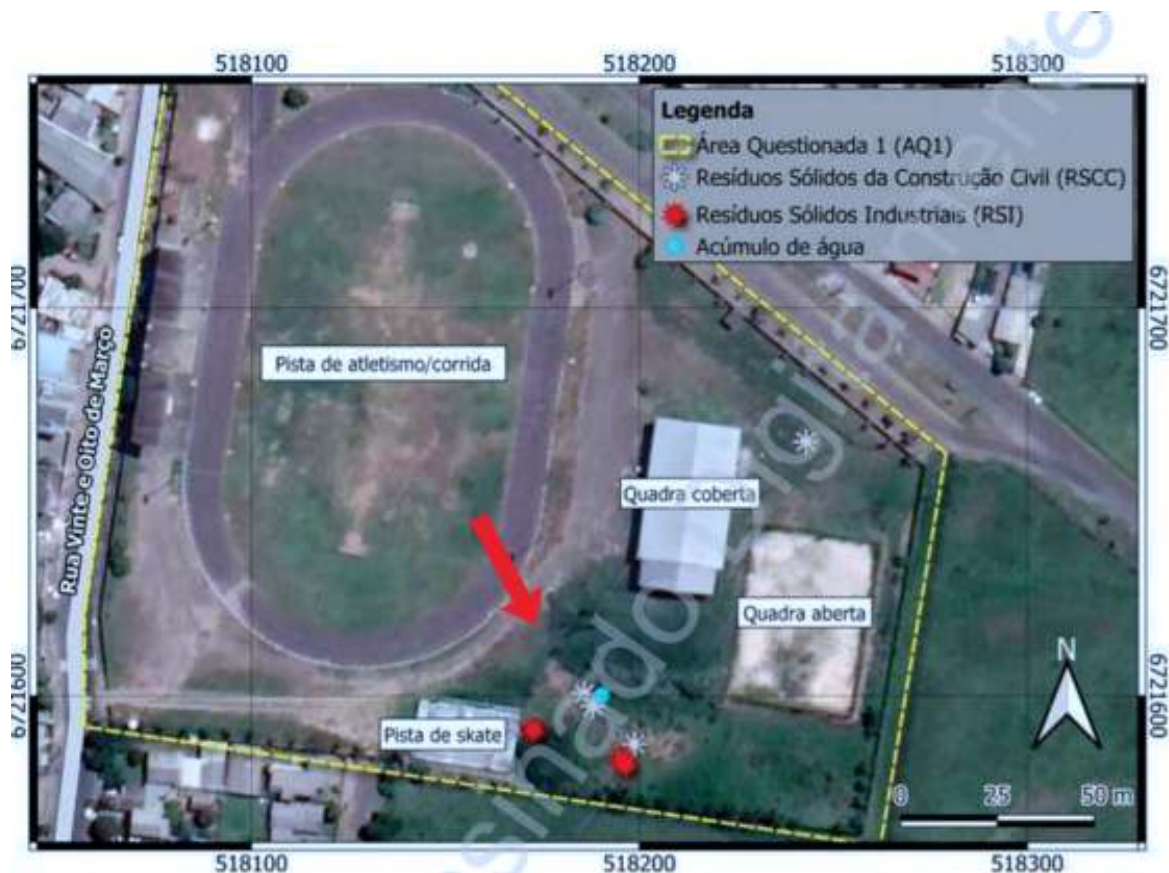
518100
518200
518300

Legenda
Área Questionada 1 (AQ1)
Resíduos Sólidos da Construção Civil (RSCC)
Resíduos Sólidos Industriais (RSI)
Acúmulo de água

6721700
6721700

Rua Vinte e Oito de Março

Pista de atletismo/corrida

Quadra coberta

Quadra aberta

6721600
6721600

N

Pista de skate

0 25 50 m

518100
518200
518300

Assinado digitalmente